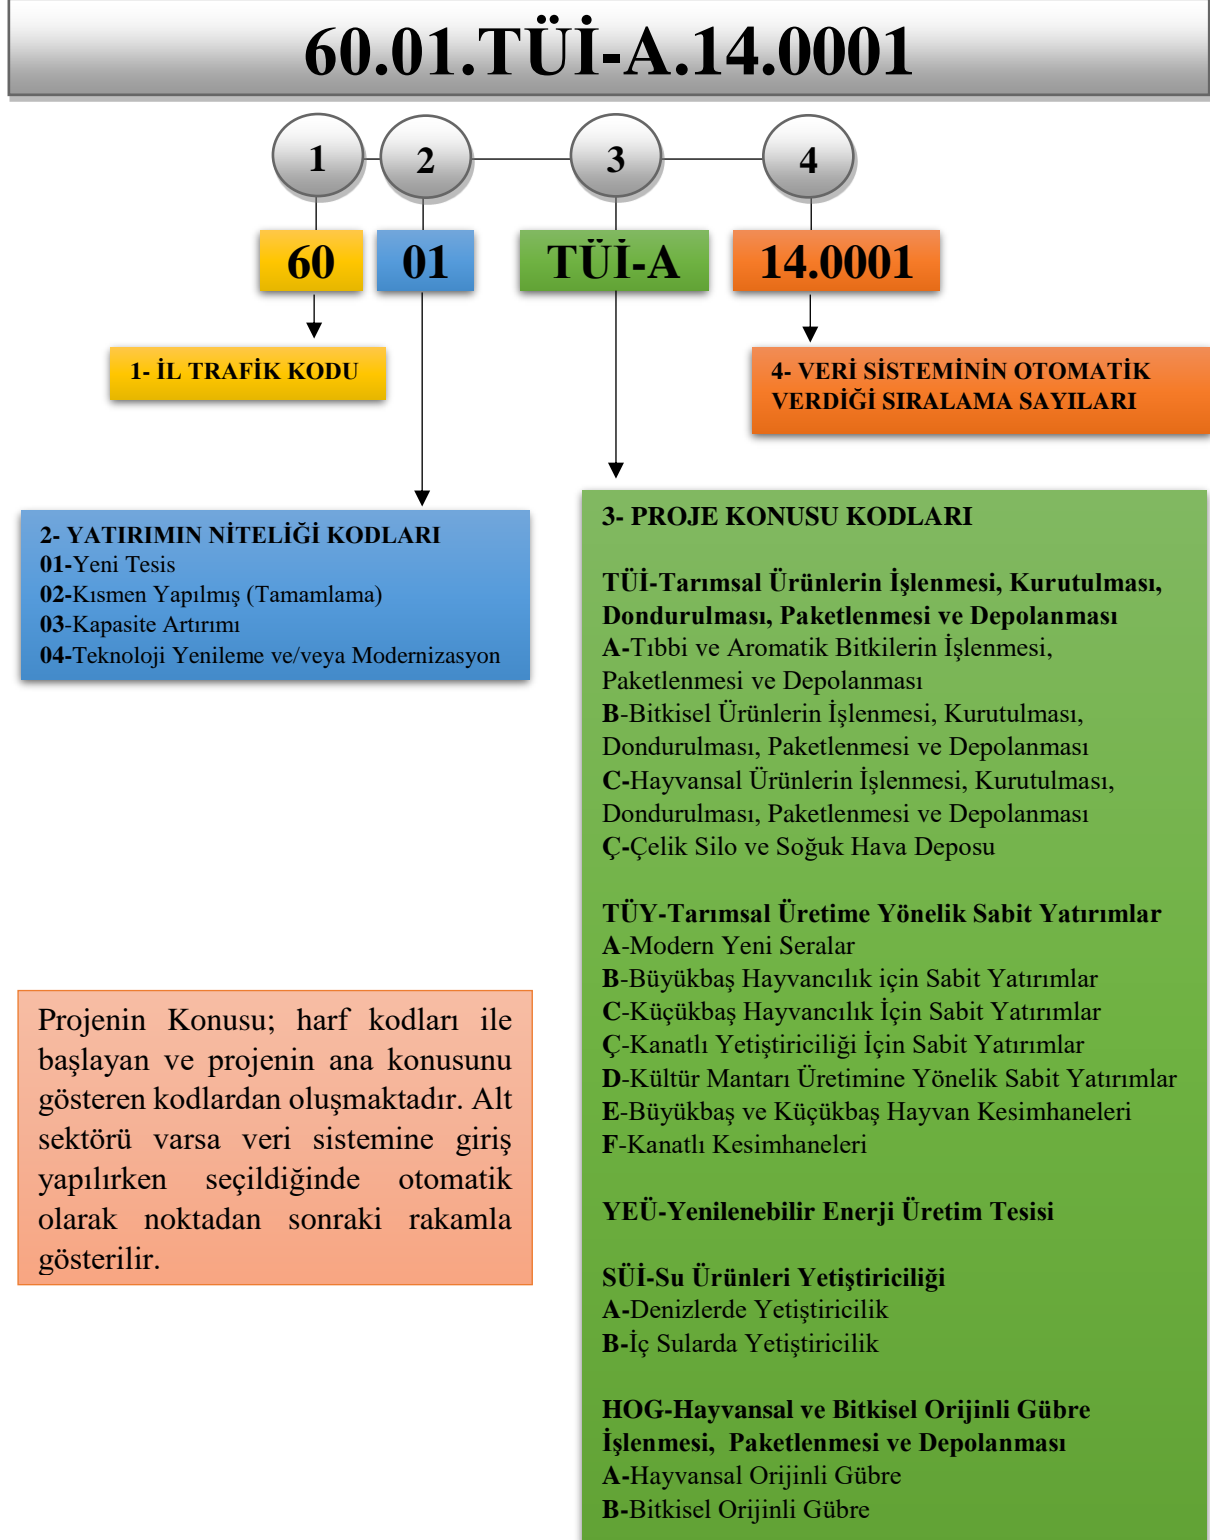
60.01.TÜİ-A.14.0001

1
2
3
4

60
01
TÜİ-A
14.0001

1- İL TRAFİK KODU

4- VERİ SİSTEMİNİN OTOMATİK VERDİĞİ SIRALAMA SAYILARI

2- YATIRIMIN NİTELİĞİ KODLARI
01-Yeni Tesis
02-Kısmen Yapılmış (Tamamlama)
03-Kapasite Artırımı
04-Teknoloji Yenileme ve/veya Modernizasyon

Projenin Konusu; harf kodları ile başlayan ve projenin ana konusunu gösteren kodlardan oluşmaktadır. Alt sektörü varsa veri sistemine giriş yapılırken seçildiğinde otomatik olarak noktadan sonraki rakamla gösterilir.

3- PROJE KONUSU KODLARI

TÜİ-Tarımsal Ürünlerin İşlenmesi, Kurutulması, Dondurulması, Paketlenmesi ve Depolanması
A-Tıbbi ve Aromatik Bitkilerin İşlenmesi, Paketlenmesi ve Depolanması
B-Bitkisel Ürünlerin İşlenmesi, Kurutulması, Dondurulması, Paketlenmesi ve Depolanması
C-Hayvansal Ürünlerin İşlenmesi, Kurutulması, Dondurulması, Paketlenmesi ve Depolanması
Ç-Çelik Silo ve Soğuk Hava Deposu

TÜY-Tarımsal Üretime Yönelik Sabit Yatırımlar
A-Modern Yeni Seralar
B-Büyükbaş Hayvancılık için Sabit Yatırımlar
C-Küçükbaş Hayvancılık İçin Sabit Yatırımlar
Ç-Kanatlı Yetiştiriciliği İçin Sabit Yatırımlar
D-Kültür Mantarı Üretimine Yönelik Sabit Yatırımlar
E-Büyükbaş ve Küçükbaş Hayvan Kesimhaneleri
F-Kanatlı Kesimhaneleri

YEÜ-Yenilenebilir Enerji Üretim Tesisi

SÜİ-Su Ürünleri Yetiştiriciliği
A-Denizlerde Yetiştiricilik
B-İç Sularda Yetiştiricilik

HOG-Hayvansal ve Bitkisel Orijinli Gübre İşlenmesi, Paketlenmesi ve Depolanması
A-Hayvansal Orijinli Gübre
B-Bitkisel Orijinli Gübre